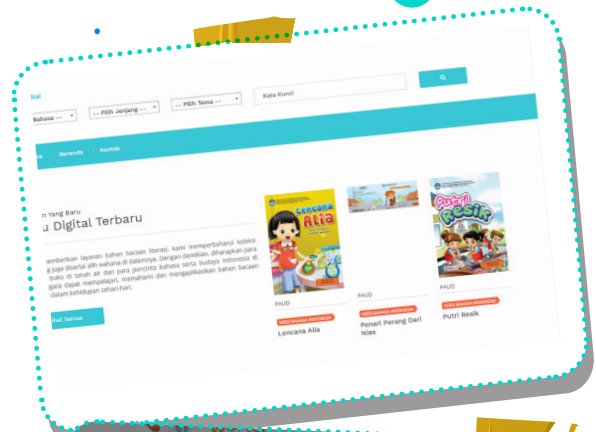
ital

Bahasa -- | -- Pilih Jenjang -- | -- Pilih Tema -- | Kata Kunci

Beranda Kontak

n Yang Baru

u Digital Terbaru

memberikan layanan bahan bacaan literasi, kami memperbaharui koleksi g juga disertai alih wahana di dalamnya. Dengan demikian, diharapkan para buku di tanah air dan para pecinta bahasa serta budaya Indonesia di egara dapat mempelajari, memahami dan mengaplikasikan bahan bacaan dalam kehidupan sehari-hari.

hat Semua

Lencana Alia

Putri Resik

PAUD

VERSI BAHASA INDONESIA

Lencana Alia

PAUD

VERSI BAHASA INDONESIA

Penari Perang Dari Nias

PAUD

VERSI BAHASA INDONESIA

Putri Resik